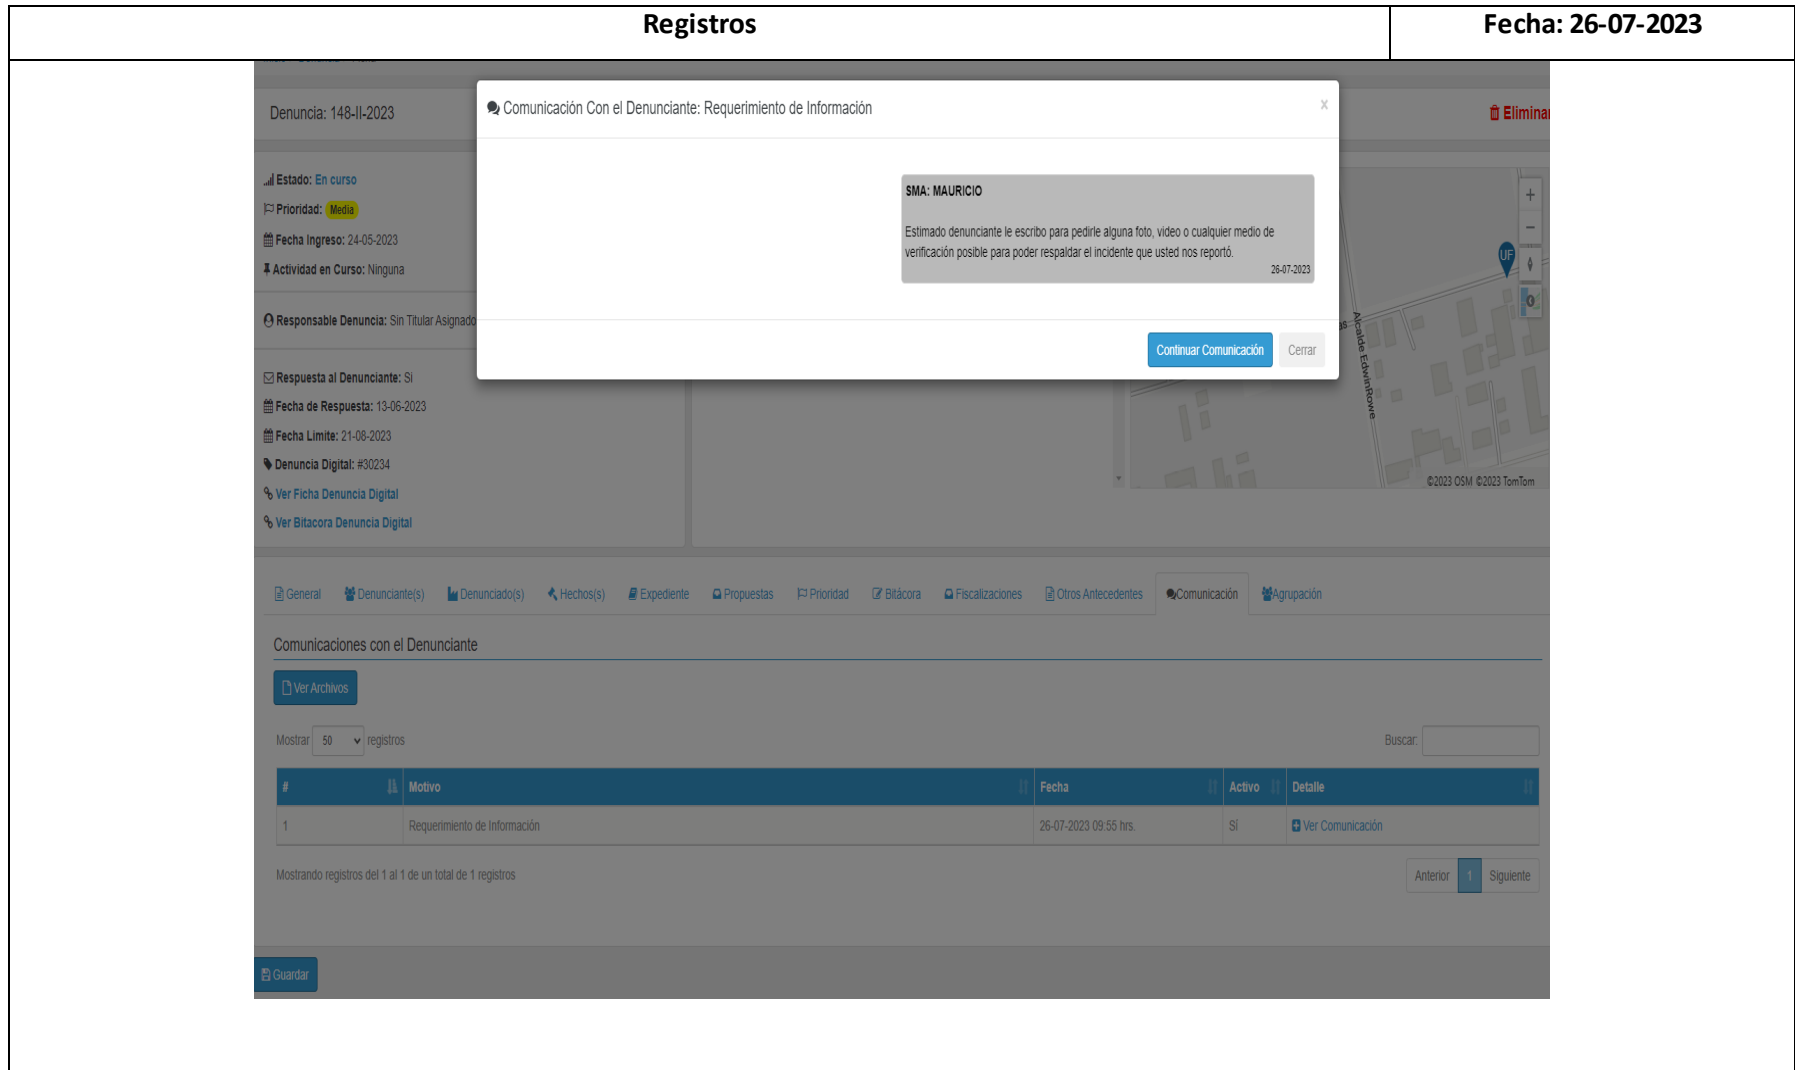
| Registros | Fecha: 26-07-2023 |
|---|---|

Denuncia: 148-II-2023

Eliminar

Estado: En curso
Prioridad: Media
Fecha Ingreso: 24-05-2023
Actividad en Curso: Ninguna

Responsable Denuncia: Sin Titular Asignado

Respuesta al Denunciante: Si
Fecha de Respuesta: 13-06-2023
Fecha Limite: 21-08-2023
Denuncia Digital: #30234
Ver Ficha Denuncia Digital
Ver Bitacora Denuncia Digital

Comunicación Con el Denunciante: Requerimiento de Información

x

SMA: MAURICIO

Estimado denunciante le escribo para pedirle alguna foto, video o cualquier medio de verificación posible para poder respaldar el incidente que usted nos reportó.

26-07-2023

Continuar Comunicación Cerrar

+
-
UF
Alcalde EdwinRowe
©2023 OSM ©2023 TomTom

General Denunciante(s) Denunciado(s) Hechos(s) Expediente Propuestas Prioridad Bitácora Fiscalizaciones Otros Antecedentes Comunicación Agrupación

Comunicaciones con el Denunciante

Ver Archivos

Mostrar 50 registros

Buscar:

| # | Motivo | Fecha | Activo | Detalle |
|---|---|---|---|---|
| 1 | Requerimiento de Información | 26-07-2023 09:55 hrs. | Sí | Ver Comunicación |

Mostrando registros del 1 al 1 de un total de 1 registros

Anterior 1 Siguiente

Guardar